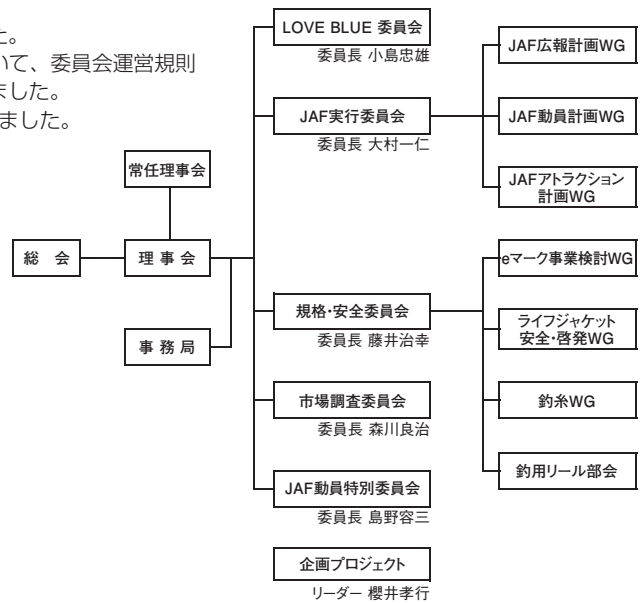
た。
いて、委員会運営規則
ました。
ました。

常任理事会

総会

理事会

事務局

LOVE BLUE 委員会
委員長 小島忠雄

JAF実行委員会
委員長 大村一仁

JAF広報計画WG

JAF動員計画WG

JAFアトラクション計画WG

規格・安全委員会
委員長 藤井治幸

eマーク事業検討WG

ライフジャケット安全・啓発WG

釣糸WG

釣用リール部会

市場調査委員会
委員長 森川良治

JAF動員特別委員会
委員長 島野容三

企画プロジェクト
リーダー 櫻井孝行